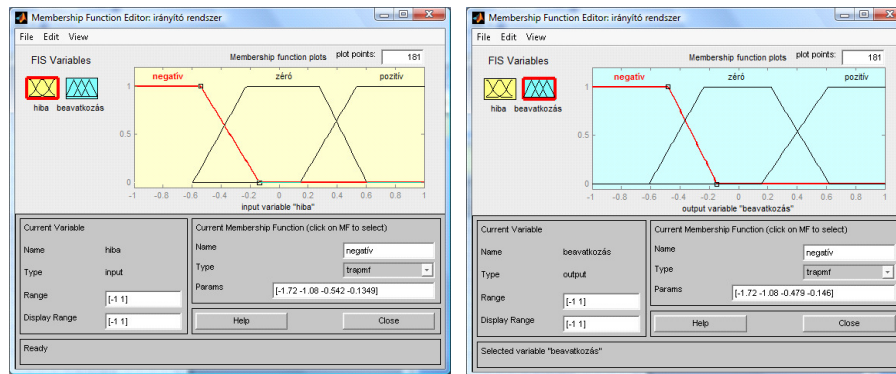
Membership Function Editor: irányító rendszer

File Edit View

FIS Variables

hiba beavatkozás

Membership function plots

plot points: 181

negatív zéró pozitív

1

0.5

0

-1 -0.8 -0.6 -0.4 -0.2 0 0.2 0.4 0.6 0.8 1

input variable "hiba"

Current Variable

Name hiba

Type input

Range [-1 1]

Display Range [-1 1]

Current Membership Function (click on MF to select)

Name negatív

Type trapmf

Params [-1.72 -1.08 -0.542 -0.1349]

Help Close

Ready

Membership Function Editor: irányító rendszer

File Edit View

FIS Variables

hiba beavatkozás

Membership function plots

plot points: 181

negatív zéró pozitív

1

0.5

0

-1 -0.8 -0.6 -0.4 -0.2 0 0.2 0.4 0.6 0.8 1

output variable "beavatkozás"

Current Variable

Name beavatkozás

Type output

Range [-1 1]

Display Range [-1 1]

Current Membership Function (click on MF to select)

Name negatív

Type trapmf

Params [-1.72 -1.08 -0.479 -0.146]

Help Close

Selected variable "beavatkozás"